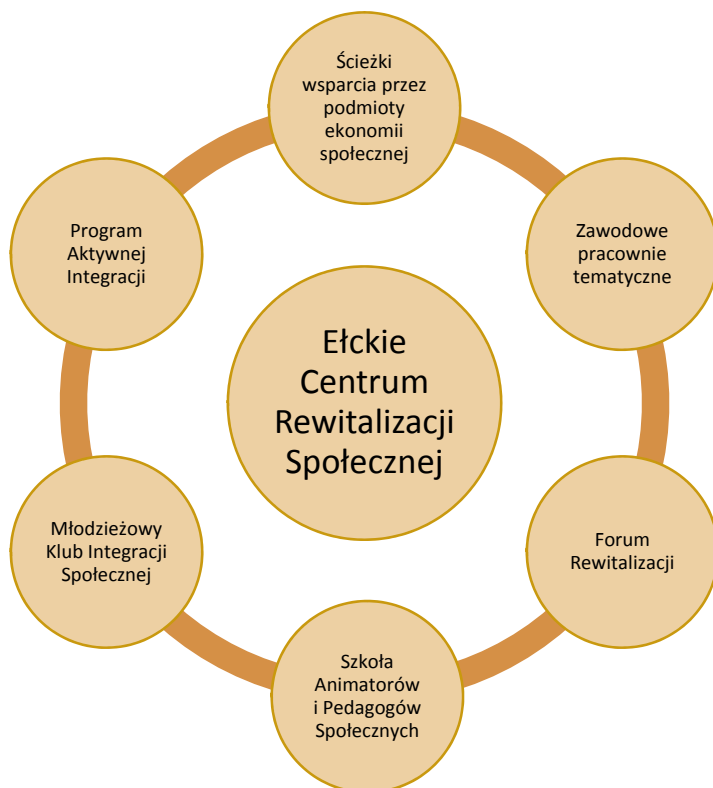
Ełckie Centrum Rewitalizacji Społecznej

Ścieżki wsparcia przez podmioty ekonomii społecznej

Zawodowe pracownie tematyczne

Forum Rewitalizacji

Szkoła Animatorów i Pedagogów Społecznych

Młodzieżowy Klub Integracji Społecznej

Program Aktywnej Integracji